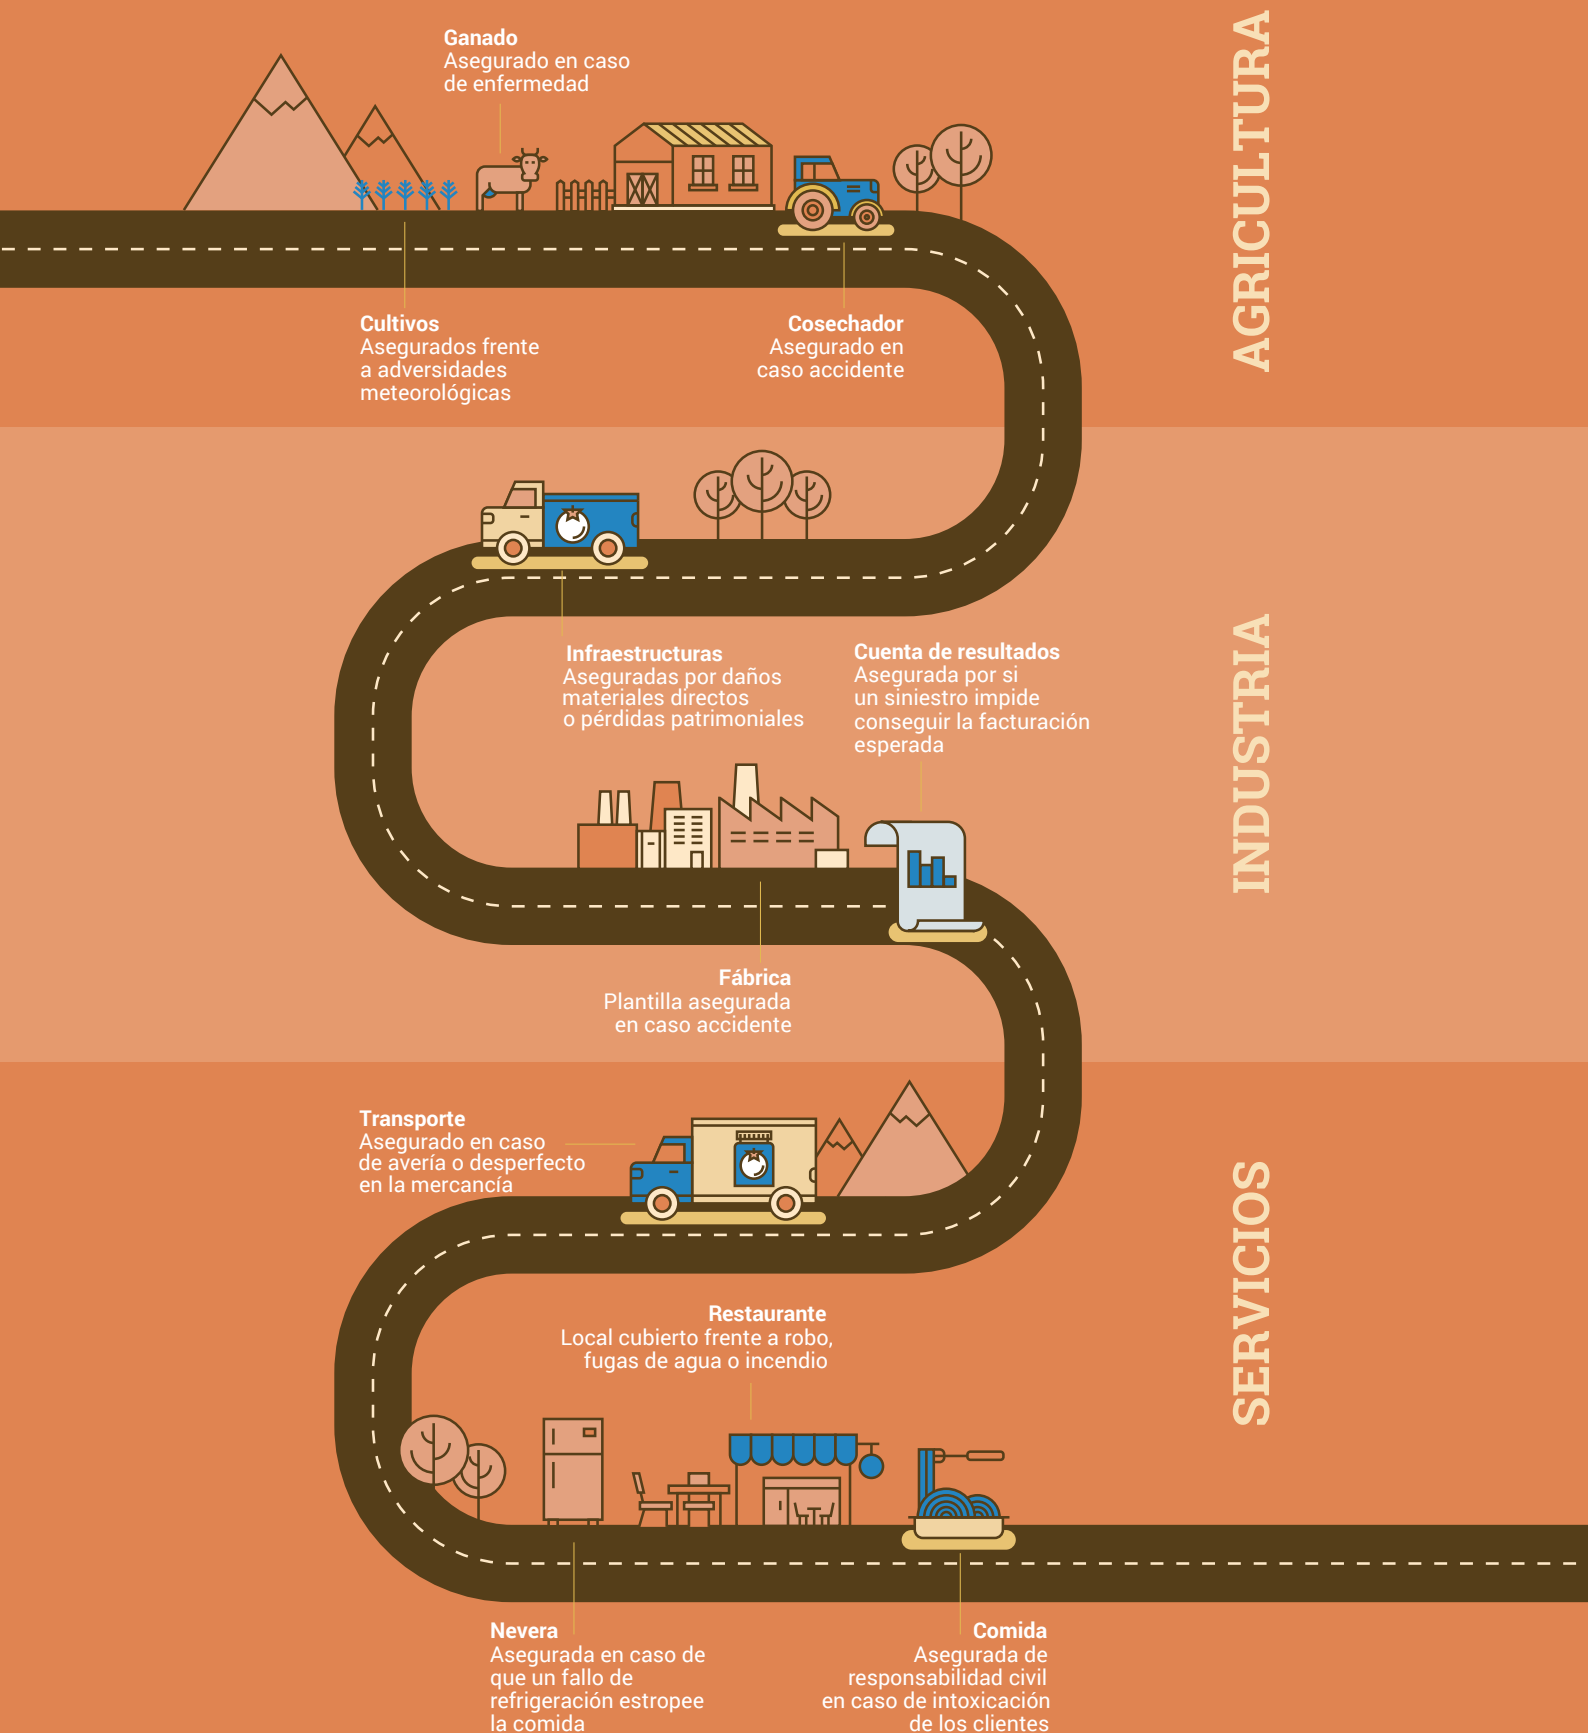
AGRICULTURA

Ganado
Asegurado en caso de enfermedad

Cultivos
Asegurados frente a adversidades meteorológicas

Cosechador
Asegurado en caso accidente

INDUSTRIA

Infraestructuras
Aseguradas por daños materiales directos o pérdidas patrimoniales

Cuenta de resultados
Asegurada por si un siniestro impide conseguir la facturación esperada

Fábrica
Plantilla asegurada en caso accidente

SERVICIOS

Transporte
Asegurado en caso de avería o desperfecto en la mercancía

Restaurante
Local cubierto frente a robo, fugas de agua o incendio

Nevera
Asegurada en caso de que un fallo de refrigeración estropee la comida

Comida
Asegurada de responsabilidad civil en caso de intoxicación de los clientes